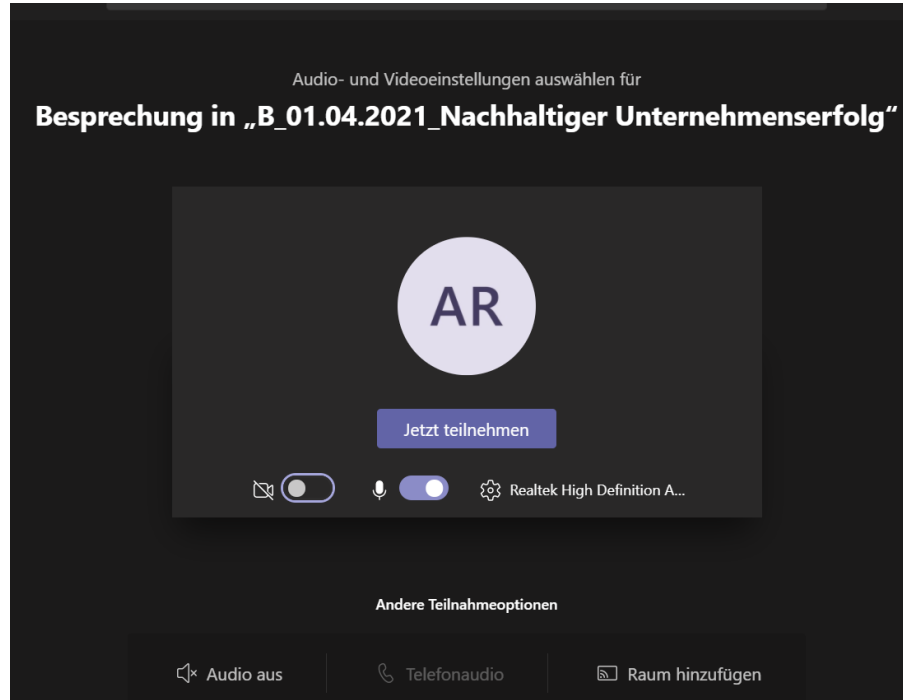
Audio- und Videoeinstellungen auswählen für

Besprechung in „B_01.04.2021_Nachhaltiger Unternehmenserfolg"

AR

Jetzt teilnehmen

Realtek High Definition A...

Andere Teilnahmeoptionen

Audio aus

Telefonaudio

Raum hinzufügen